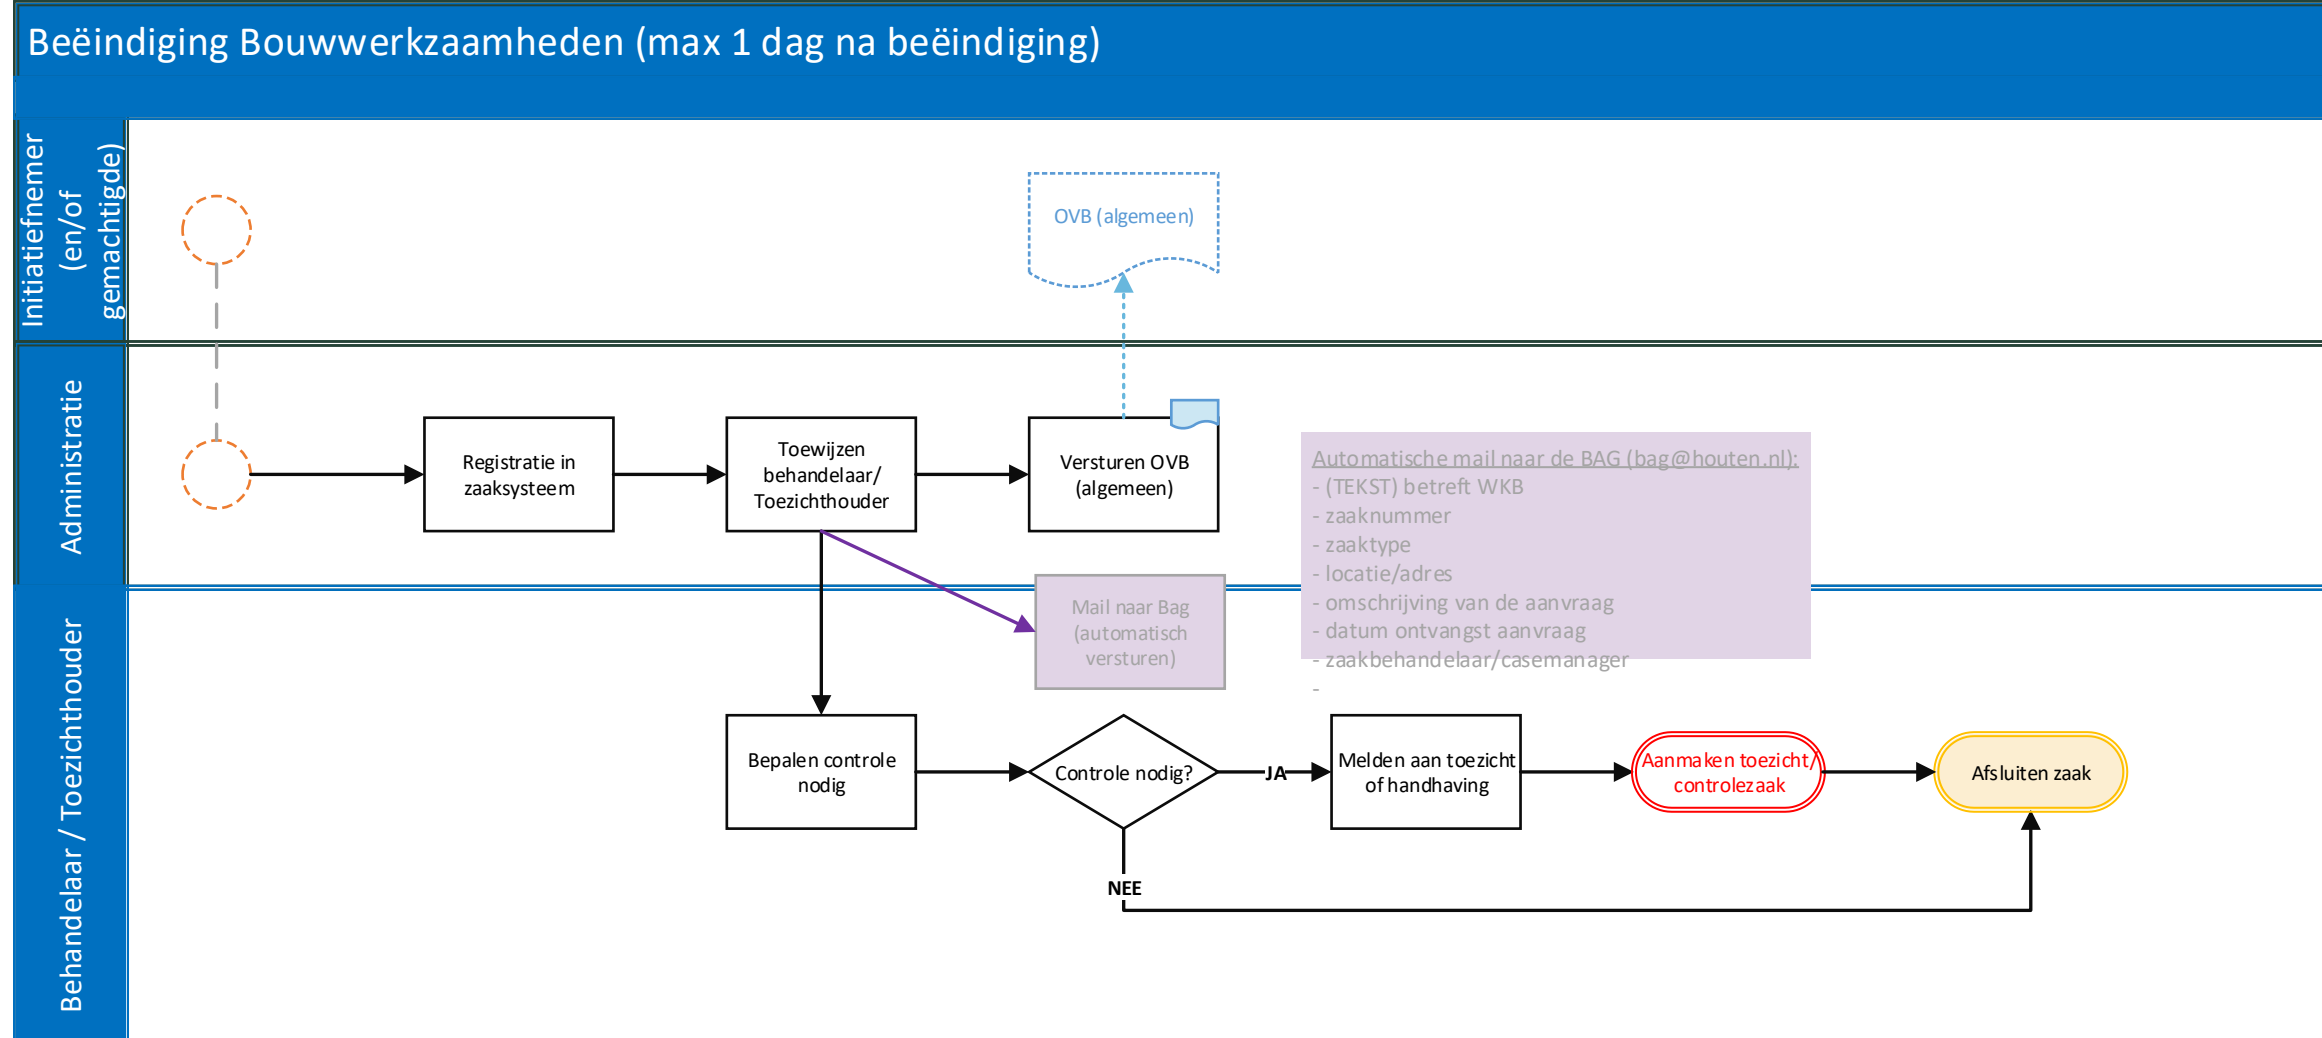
Beëindiging Bouwwerkzaamheden (max 1 dag na beëindiging)

Initiatiefnemer (en/of gemachtigde)

OVB (algemeen)

Administratie

Registratie in zaaksysteem

Toewijzen behandelaar/ Toezichthouder

Versturen OVB (algemeen)

Automatische mail naar de BAG (bag@houten.nl):
- (TEKST) betreft WKB
- zaaknummer
- zaaktype
- locatie/adres
- omschrijving van de aanvraag
- datum ontvangst aanvraag
- zaakbehandelaar/casemanager
-

Mail naar Bag (automatisch versturen)

Behandelaar / Toezichthouder

Bepalen controle nodig

Controle nodig?

JA

Melden aan toezicht of handhaving

Aanmaken toezicht/ controlezaak

Afsluiten zaak

NEE